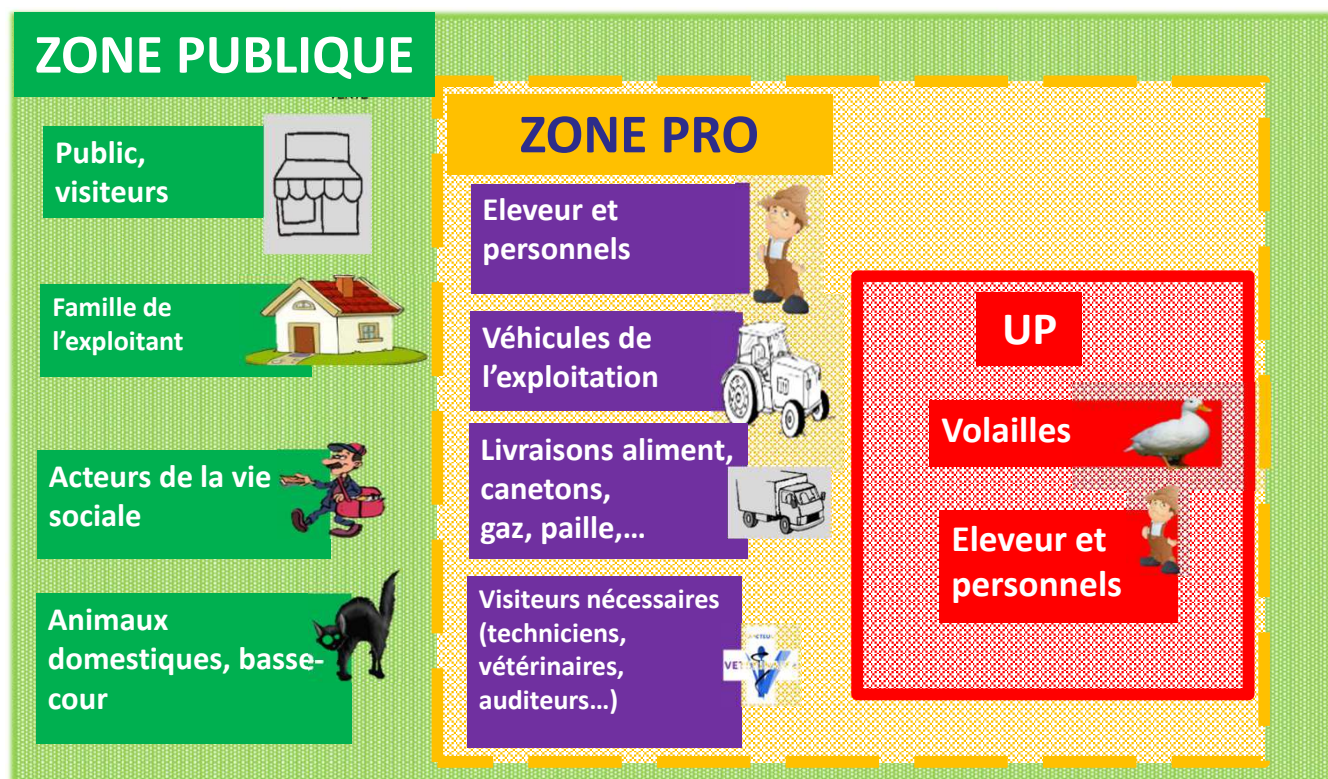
ZONE PUBLIQUE

Public, visiteurs

Famille de l'exploitant

Acteurs de la vie sociale

Animaux domestiques, basse-cour

ZONE PRO

Eleveur et personnels

Véhicules de l'exploitation

Livraisons aliment, canetons, gaz, paille,…

Visiteurs nécessaires (techniciens, vétérinaires, auditeurs…)

UP

Volailles

Eleveur et personnels